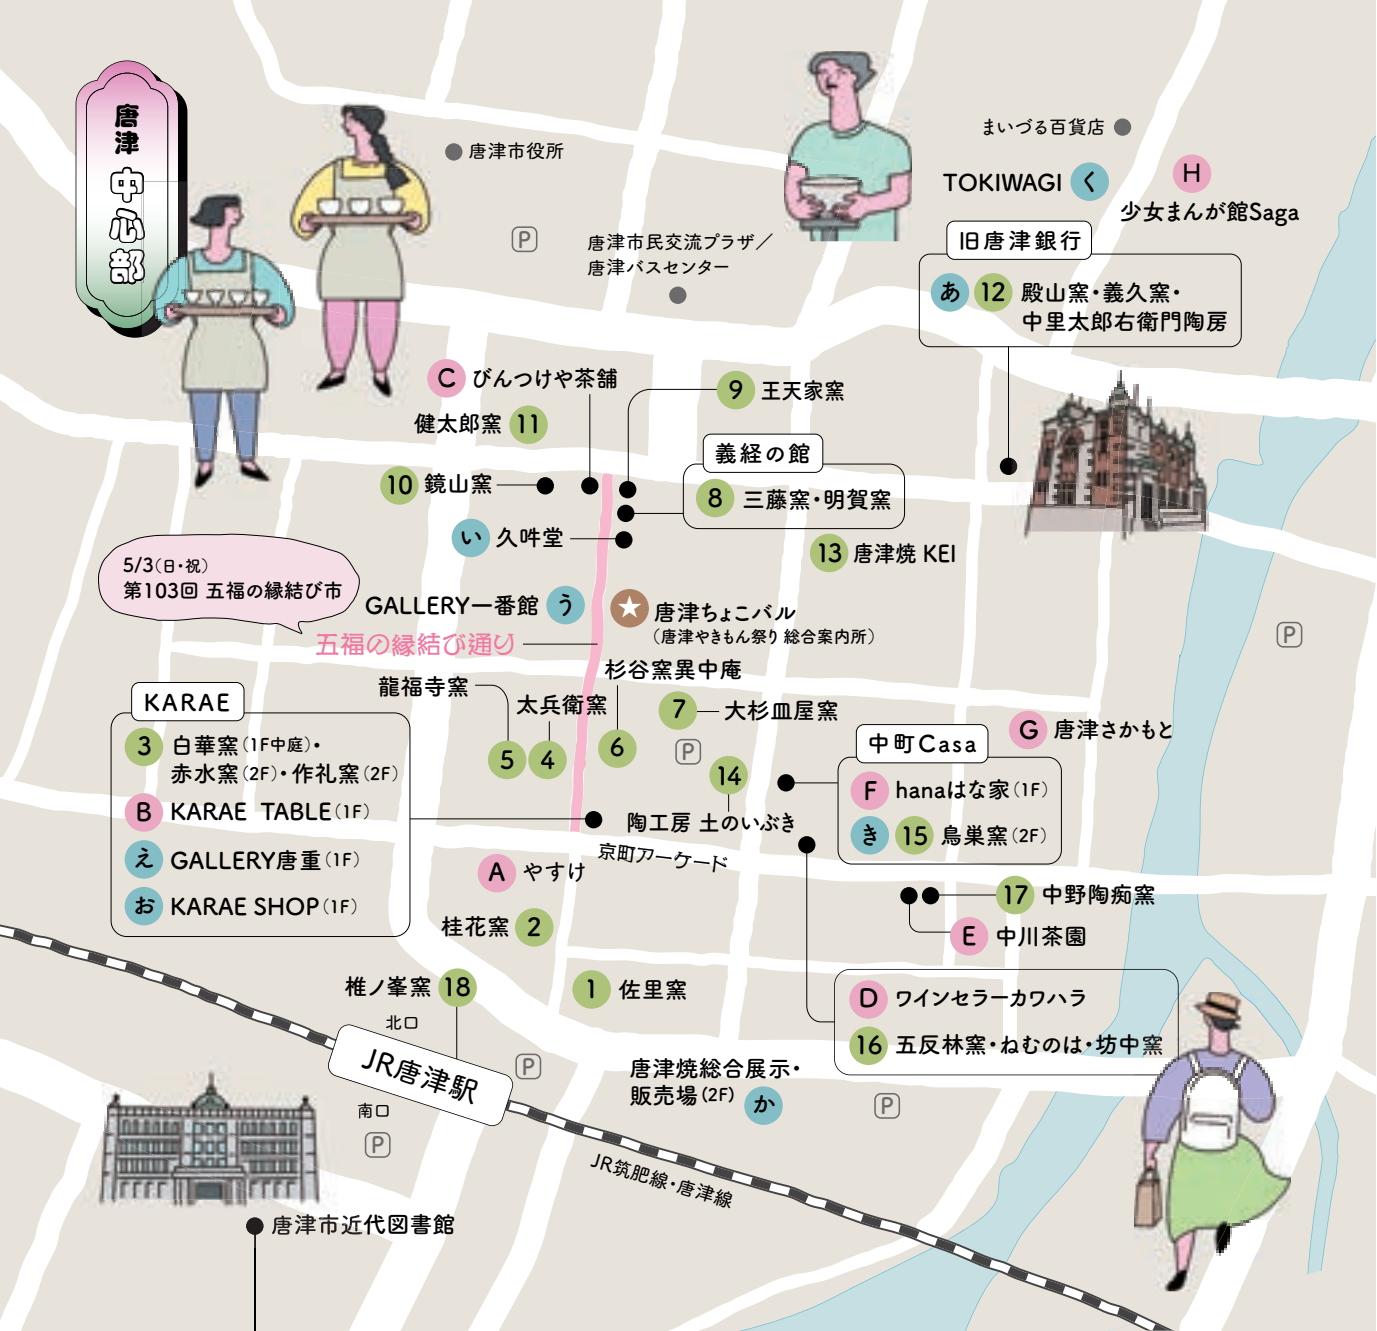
唐津中心部

唐津市役所

まいづる百貨店

TOKIWAGI く

H 少女まんが館Saga

P

唐津市民交流プラザ／唐津バスセンター

旧唐津銀行

あ 12 殿山窯・義久窯・中里太郎右衛門陶房

C びんつけや茶舗

健太郎窯 11

9 王天家窯

義経の館

8 三藤窯・明賀窯

10 鏡山窯

い 久吽堂

13 唐津焼 KEI

5/3（日・祝）
第103回 五福の縁結び市

GALLERY一番館 う

★ 唐津ちょこバル
（唐津やきもん祭り 総合案内所）

五福の縁結び通り

杉谷窯巽中庵

P

龍福寺窯

太兵衛窯

7 大杉皿屋窯

KARAE

3 白華窯（1F中庭）・赤水窯（2F）・作礼窯（2F）

B KARAE TABLE（1F）

え GALLERY唐重（1F）

お KARAE SHOP（1F）

5 4 6

P

14

陶工房 土のいぶき

G 唐津さかもと

中町Casa

F hanaはな家（1F）

き 15 鳥巣窯（2F）

京町アーケード

A やすけ

17 中野陶痴窯

E 中川茶園

桂花窯 2

椎ノ峯窯 18

1 佐里窯

D ワインセラーカワハラ

16 五反林窯・ねむのは・坊中窯

北口

JR唐津駅

P

唐津焼総合展示・販売場（2F） か

P

南口

P

JR筑肥線・唐津線

唐津市近代図書館